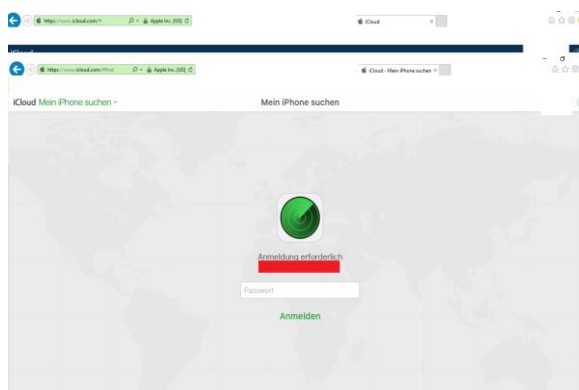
https://www.icloud.com/#
Apple Inc. [US]
iCloud
iCloud

https://www.icloud.com/#find
Apple Inc. [US]
iCloud - Mein iPhone suchen

iCloud Mein iPhone suchen
Mein iPhone suchen

Anmeldung erforderlich

Passwort

Anmelden